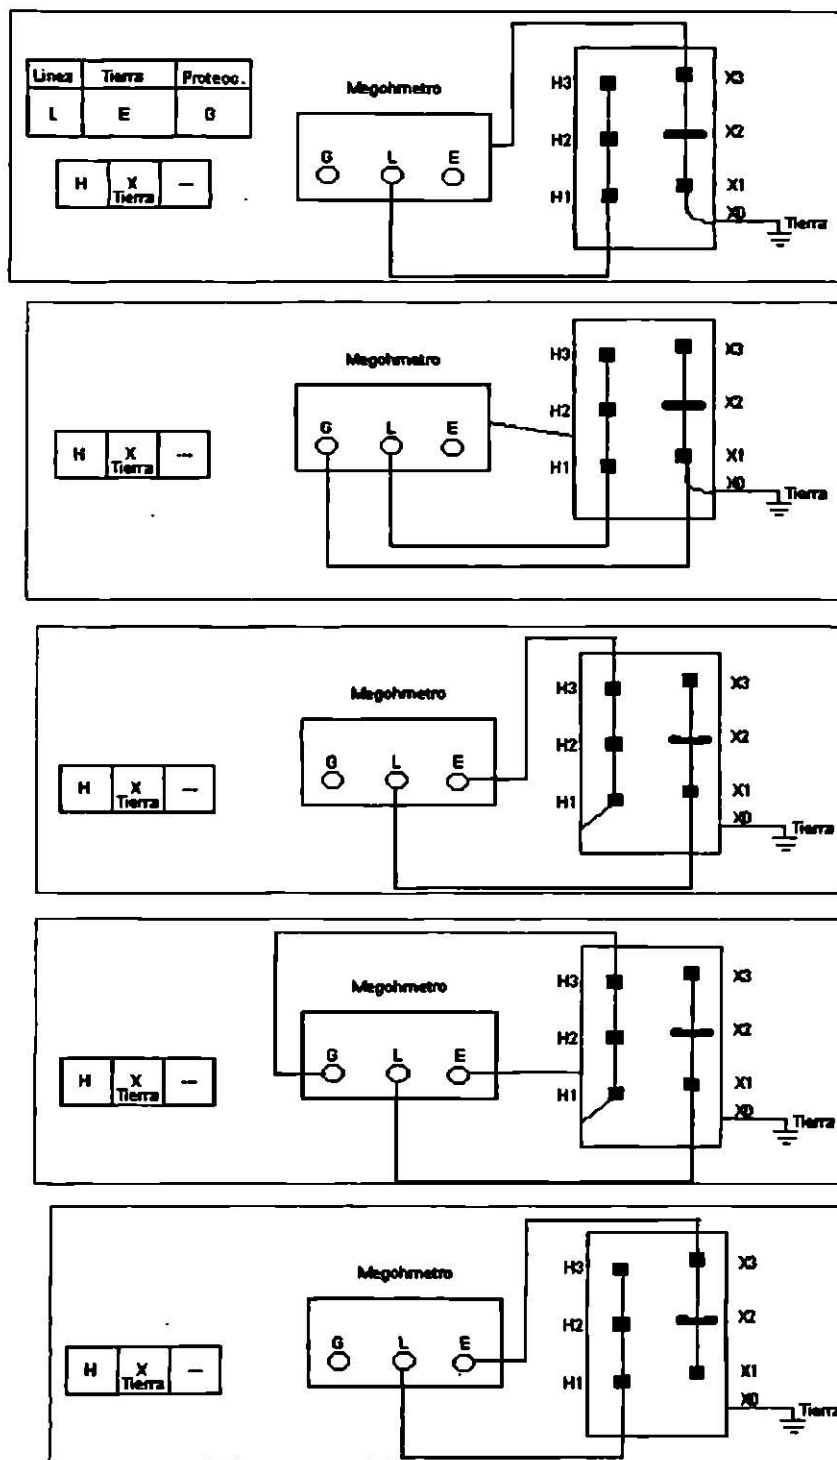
| Linea | Tierra | Proteoc. |
|---|---|---|
| L | E | G |

| H | X Tierra | — |
|---|---|---|

Megohmetro

G L E

H3 H2 H1 X3 X2 X1 X0 Tierra

| H | X Tierra | — |
|---|---|---|

Megohmetro

G L E

H3 H2 H1 X3 X2 X1 X0 Tierra

| H | X Tierra | — |
|---|---|---|

Megohmetro

G L E

H3 H2 H1 X3 X2 X1 X0 Tierra

| H | X Tierra | — |
|---|---|---|

Megohmetro

G L E

H3 H2 H1 X3 X2 X1 X0 Tierra

| H | X Tierra | — |
|---|---|---|

Megohmetro

G L E

H3 H2 H1 X3 X2 X1 X0 Tierra